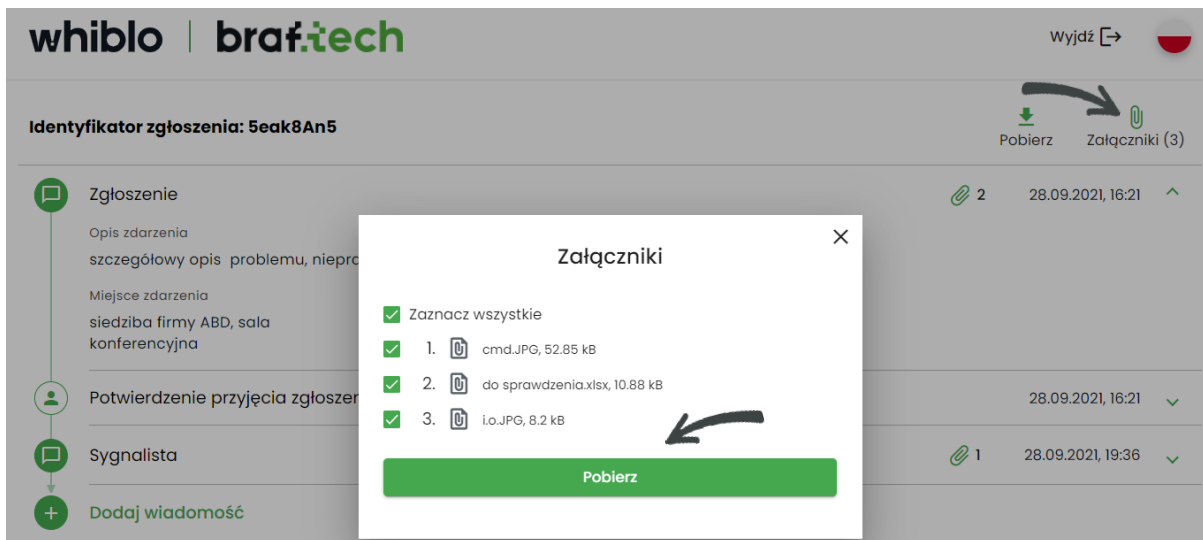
whiblo | braf.tech

Wyjdź

Identyfikator zgłoszenia: 5eak8An5

Pobierz

Załączniki (3)

Zgłoszenie

2

28.09.2021, 16:21

Opis zdarzenia

szczegółowy opis problemu, niepra

Miejsce zdarzenia

siedziba firmy ABD, sala konferencyjna

Potwierdzenie przyjęcia zgłoszen

28.09.2021, 16:21

Sygnalista

1

28.09.2021, 19:36

Dodaj wiadomość

Załączniki

Zaznacz wszystkie

1. cmd.JPG, 52.85 kB

2. do sprawdzenia.xlsx, 10.88 kB

3. i.o.JPG, 8.2 kB

Pobierz